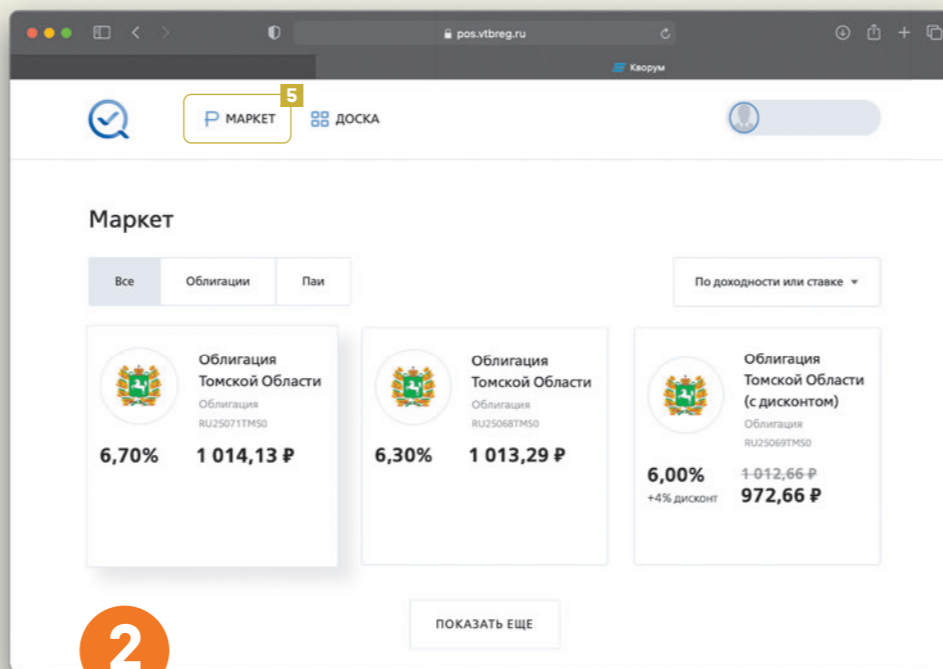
pos.vtbreg.ru

Кворум

₽ МАРКЕТ 5

ДОСКА

Маркет

Все | Облигации | Паи

По доходности или ставке

Облигация Томской Области
Облигация
RU25071TMS0
6,70% 1 014,13 ₽

Облигация Томской Области
Облигация
RU25068TMS0
6,30% 1 013,29 ₽

Облигация Томской Области (с дисконтом)
Облигация
RU25069TMS0
6,00% 1 012,66 ₽
+4% дисконт 972,66 ₽

ПОКАЗАТЬ ЕЩЕ

2